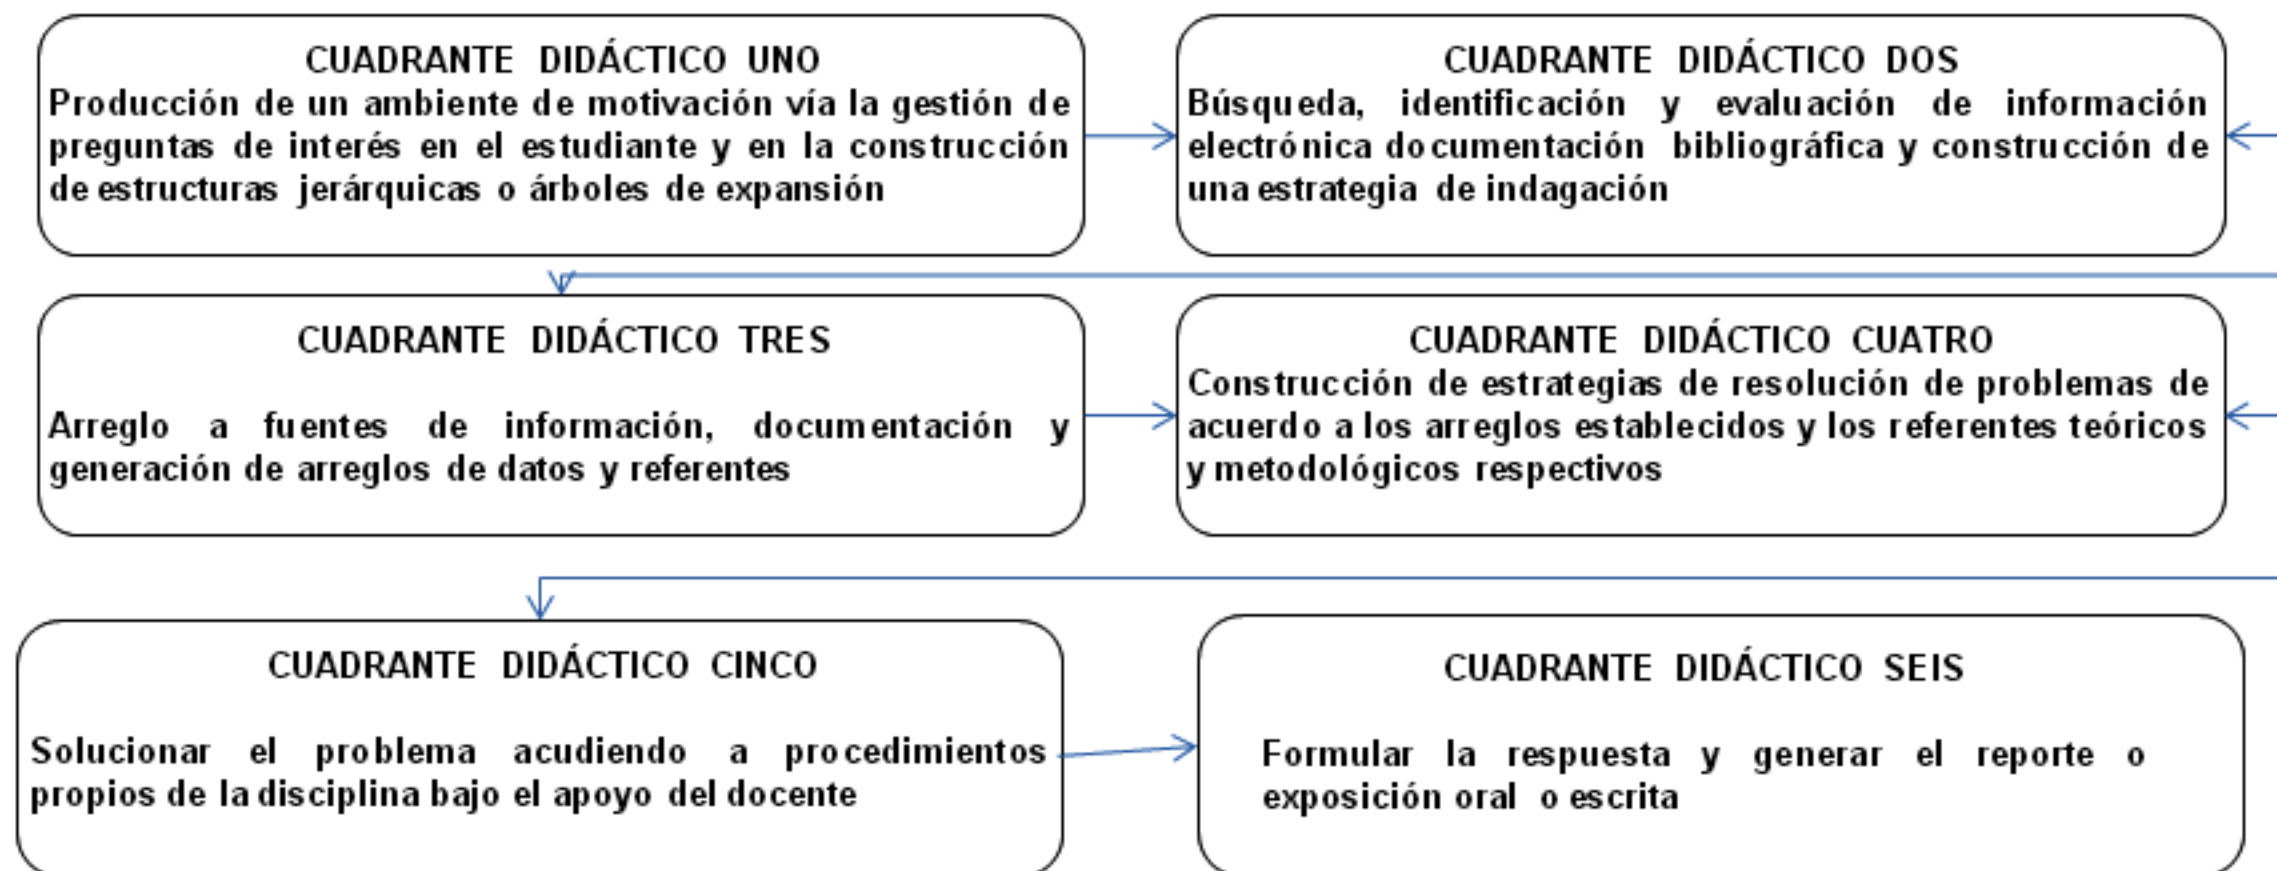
CUADRANTE DIDÁCTICO UNO
Producción de un ambiente de motivación vía la gestión de preguntas de interés en el estudiante y en la construcción de estructuras jerárquicas o árboles de expansión

CUADRANTE DIDÁCTICO DOS
Búsqueda, identificación y evaluación de información electrónica documentación bibliográfica y construcción de una estrategia de indagación

CUADRANTE DIDÁCTICO TRES
Arreglo a fuentes de información, documentación y generación de arreglos de datos y referentes

CUADRANTE DIDÁCTICO CUATRO
Construcción de estrategias de resolución de problemas de acuerdo a los arreglos establecidos y los referentes teóricos y metodológicos respectivos

CUADRANTE DIDÁCTICO CINCO
Solucionar el problema acudiendo a procedimientos propios de la disciplina bajo el apoyo del docente

CUADRANTE DIDÁCTICO SEIS
Formular la respuesta y generar el reporte o exposición oral o escrita